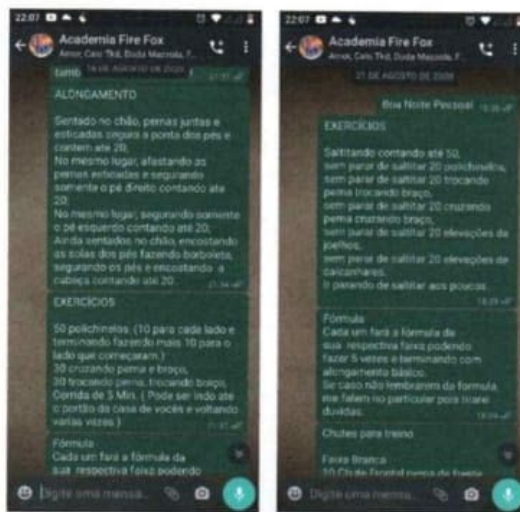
22:07

Academia Fire Fox

Amor, Caio Thd, Duda Mazzola, F...

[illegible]

ALONGAMENTO

Sentado no chão, pernas juntas e esticadas segura a ponta dos pés e contem até 20.
No mesmo lugar, afastando as pernas esticadas e segurando somente o pé direito contando até 20.
No mesmo lugar, segurando somente o pé esquerdo contando até 20.
Ainda sentados no chão, encostando as solas dos pés fazendo borboleta, segurando os pés e encostando a cabeça contando até 20.

EXERCÍCIOS

50 polichinelos. (10 para cada lado e terminando fazendo mais 10 para o lado que começaram.)
30 cruzando perna e braço.
30 trocando perna, trocando braço.
Corrida de 5 Min. ( Pode ser indo até o portão da casa de vocês e voltando várias vezes.)

Fórmula
Cada um fará a fórmula da sua respectiva faixa podendo

Digite uma mensa...

22:07

Academia Fire Fox

Amor, Caio Thd, Duda Mazzola, F...

21 DE AGOSTO DE 2020

Boa Noite Pessoal

EXERCÍCIOS

Saltitando contando até 50,
sem parar de saltitar 20 polichinelos,
sem parar de saltitar 20 trocando perna trocando braço,
sem parar de saltitar 20 cruzando perna cruzando braço,
sem parar de saltitar 20 elevações de joelhos,
sem parar de saltitar 20 elevações de calcanhares.
E parando de saltitar aos poucos.

Fórmula
Cada um fará a fórmula da sua respectiva faixa podendo fazer 5 vezes e terminando com alongamento básico.
Se caso não lembrarem da formula, me falem no particular para tirarem dúvidas.

Chutes para treino

Faixa Branca
20 Chute Frontal perna de frente

Digite uma mensa...